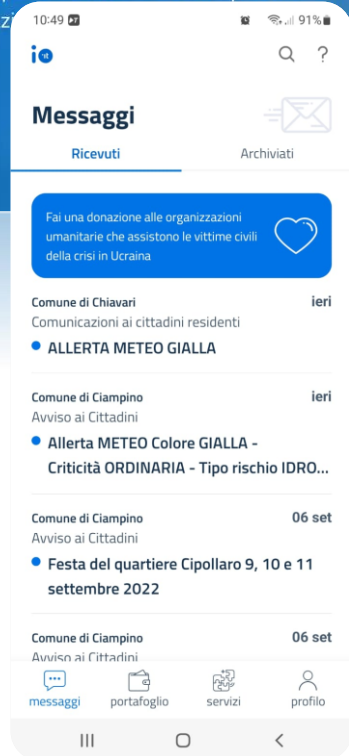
10:49 91%

io

Messaggi

Ricevuti Archiviati

Fai una donazione alle organizzazioni umanitarie che assistono le vittime civili della crisi in Ucraina

Comune di Chiavari ieri
Comunicazioni ai cittadini residenti
ALLERTA METEO GIALLA

Comune di Ciampino ieri
Avviso ai Cittadini
Allerta METEO Colore GIALLA - Criticità ORDINARIA - Tipo rischio IDRO...

Comune di Ciampino 06 set
Avviso ai Cittadini
Festa del quartiere Cipollaro 9, 10 e 11 settembre 2022

Comune di Ciampino 06 set
Avviso ai Cittadini

messaggi portafoglio servizi profilo